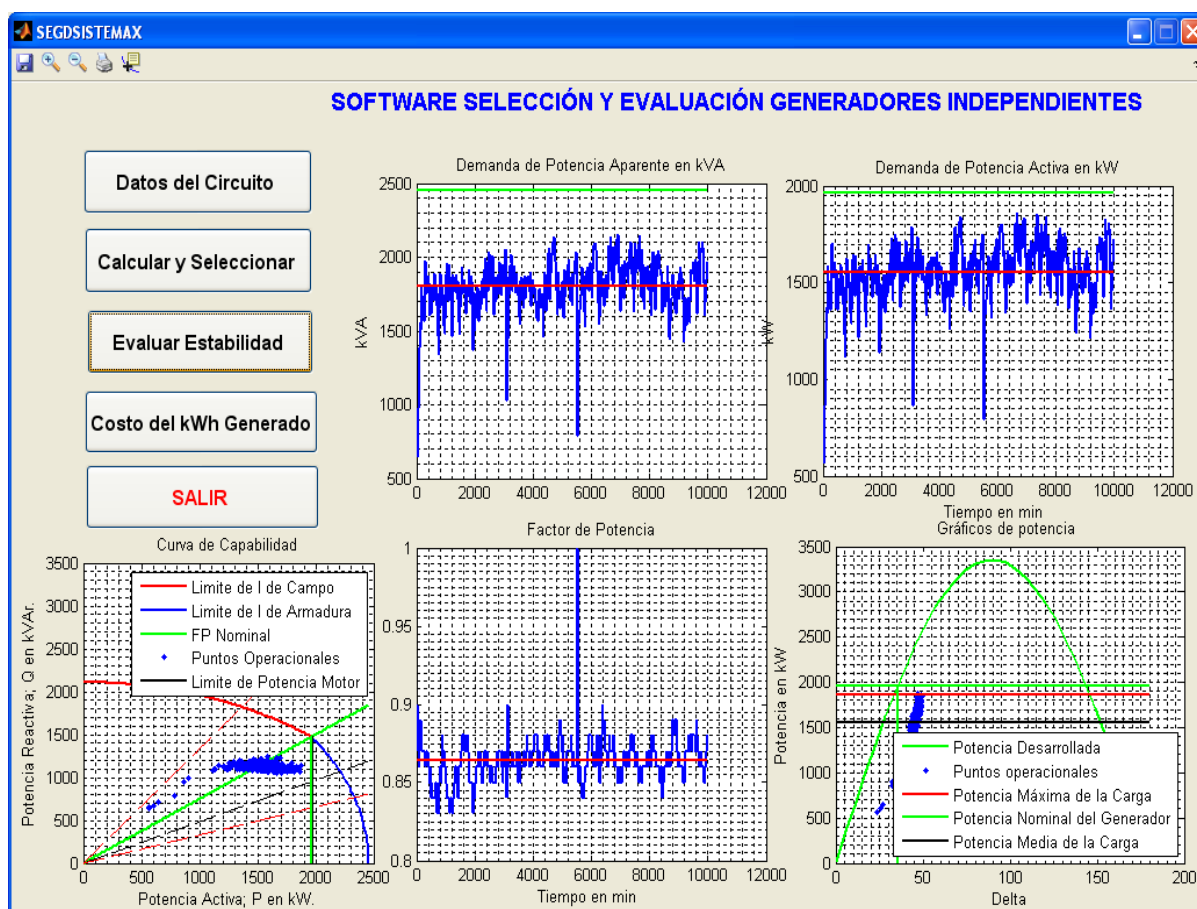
SEGDSISTEMAX

SOFTWARE SELECCIÓN Y EVALUACIÓN GENERADORES INDEPENDIENTES

Datos del Circuito

Calcular y Seleccionar

Evaluar Estabilidad

Costo del kWh Generado

SALIR

Demanda de Potencia Aparente en kVA

2500
2000
1500
1000
500
kVA
0 2000 4000 6000 8000 10000 12000

Demanda de Potencia Activa en kW

2000
1500
1000
500
kW
0 2000 4000 6000 8000 10000 12000
Tiempo en min

Curva de Capabilidad

3500
3000
2500
2000
1500
1000
500
0
Potencia Reactiva; Q en kVAr.
0 500 1000 1500 2000 2500
Potencia Activa; P en kW.

Limite de I de Campo
Limite de I de Armadura
FP Nominal
Puntos Operacionales
Limite de Potencia Motor

Factor de Potencia

1
0.95
0.9
0.85
0.8
0 2000 4000 6000 8000 10000 12000
Tiempo en min

Gráficos de potencia

3500
3000
2500
2000
1500
1000
500
0
Potencia en kW
0 50 100 150 200
Delta

Potencia Desarrollada
Puntos operacionales
Potencia Máxima de la Carga
Potencia Nominal del Generador
Potencia Media de la Carga